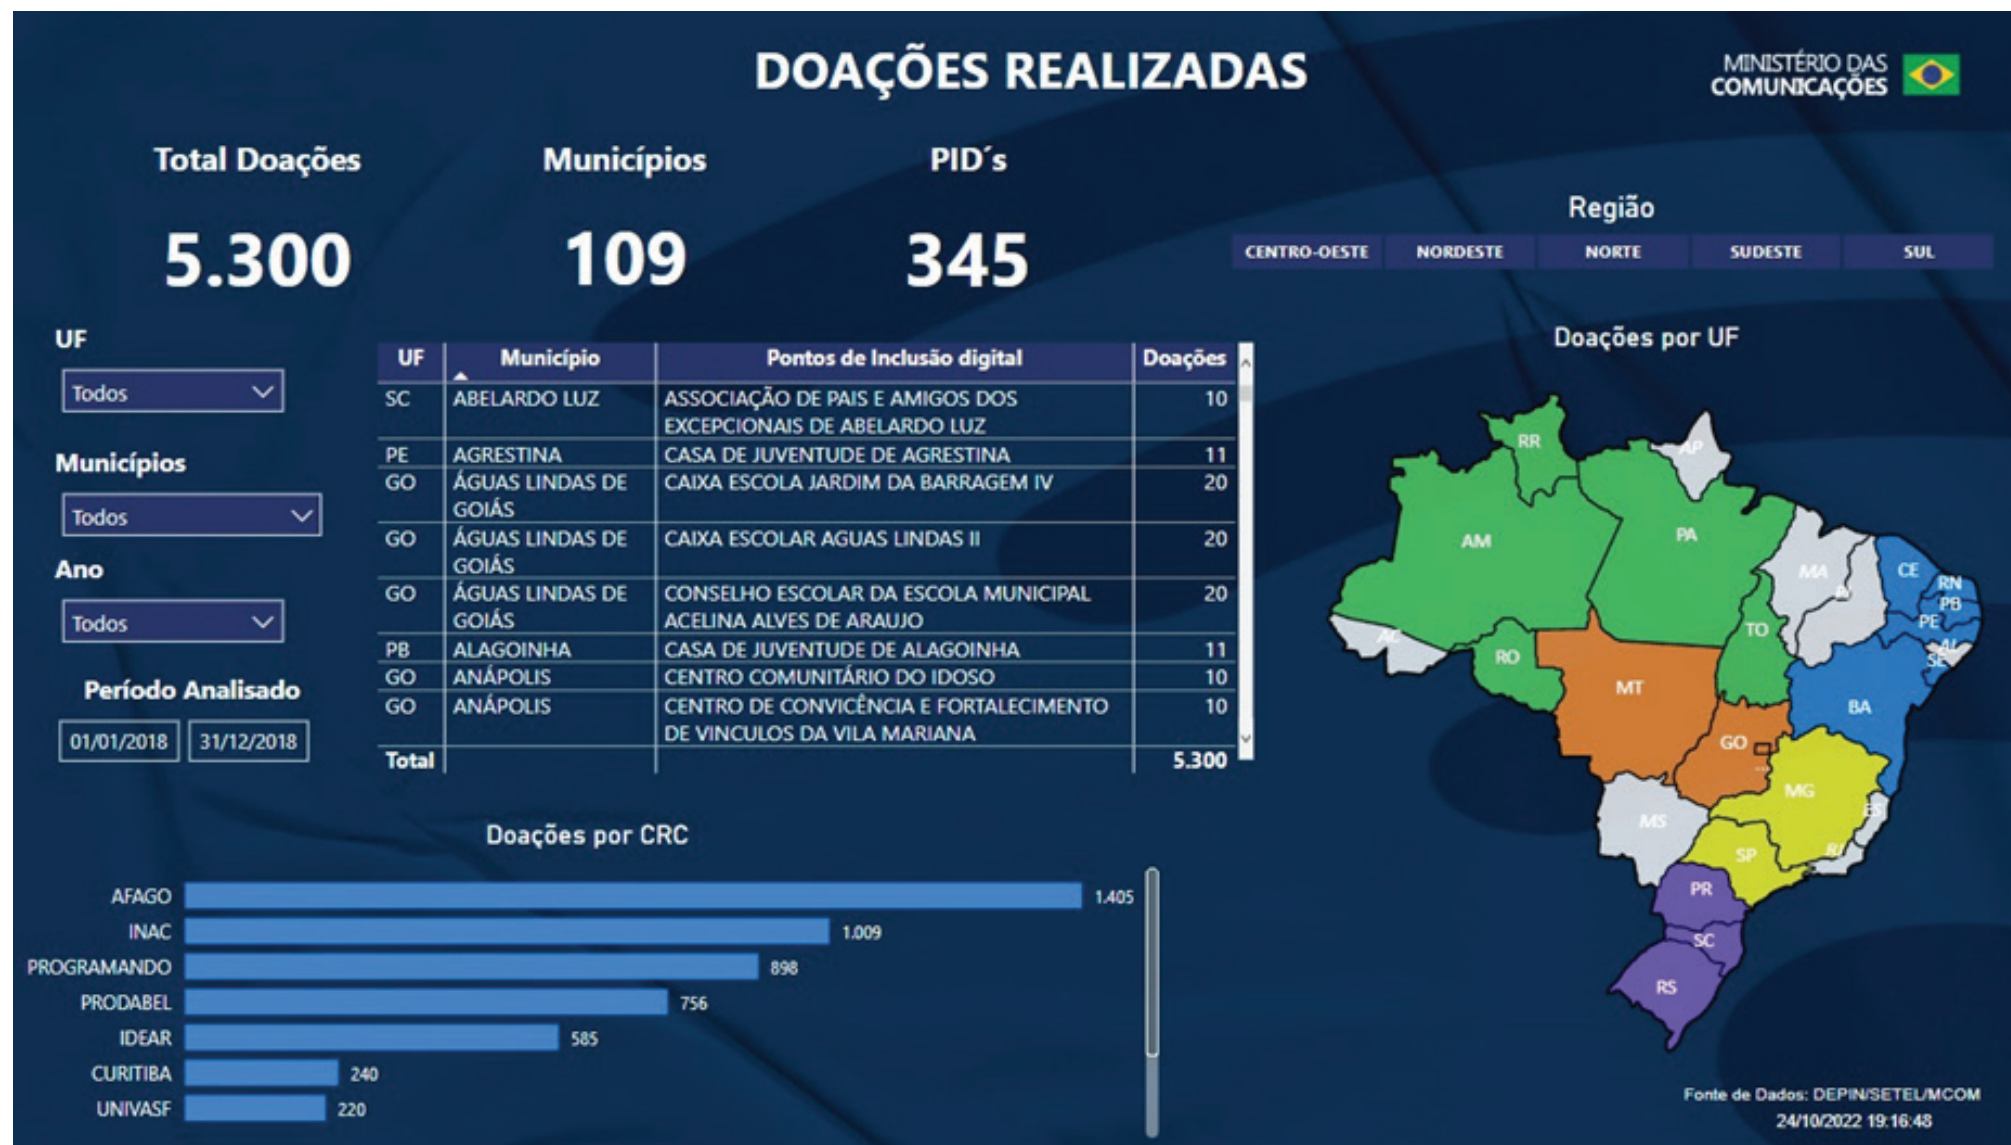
DOAÇÕES REALIZADAS

MINISTÉRIO DAS COMUNICAÇÕES

Total Doações
5.300

Municípios
109

PID´s
345

Região
CENTRO-OESTE NORDESTE NORTE SUDESTE SUL

UF
Todos

Municípios
Todos

Ano
Todos

Período Analisado
01/01/2018 31/12/2018

| UF | Município | Pontos de Inclusão digital | Doações |
|---|---|---|---|
| SC | ABELARDO LUZ | ASSOCIAÇÃO DE PAIS E AMIGOS DOS EXCEPCIONAIS DE ABELARDO LUZ | 10 |
| PE | AGRESTINA | CASA DE JUVENTUDE DE AGRESTINA | 11 |
| GO | ÁGUAS LINDAS DE GOIÁS | CAIXA ESCOLA JARDIM DA BARRAGEM IV | 20 |
| GO | ÁGUAS LINDAS DE GOIÁS | CAIXA ESCOLAR AGUAS LINDAS II | 20 |
| GO | ÁGUAS LINDAS DE GOIÁS | CONSELHO ESCOLAR DA ESCOLA MUNICIPAL ACELINA ALVES DE ARAUJO | 20 |
| PB | ALAGOINHA | CASA DE JUVENTUDE DE ALAGOINHA | 11 |
| GO | ANÁPOLIS | CENTRO COMUNITÁRIO DO IDOSO | 10 |
| GO | ANÁPOLIS | CENTRO DE CONVICÊNCIA E FORTALECIMENTO DE VINCULOS DA VILA MARIANA | 10 |
| Total | | | 5.300 |

Doações por UF

RR AP AM PA MA CE RN PB PE AL SE PI AC RO TO MT BA GO MG ES MS SP RJ PR SC RS

Doações por CRC

AFAGO 1.405
INAC 1.009
PROGRAMANDO 898
PRODABEL 756
IDEAR 585
CURITIBA 240
UNIVASF 220

Fonte de Dados: DEPIN/SETEL/MCOM
24/10/2022 19:16:48